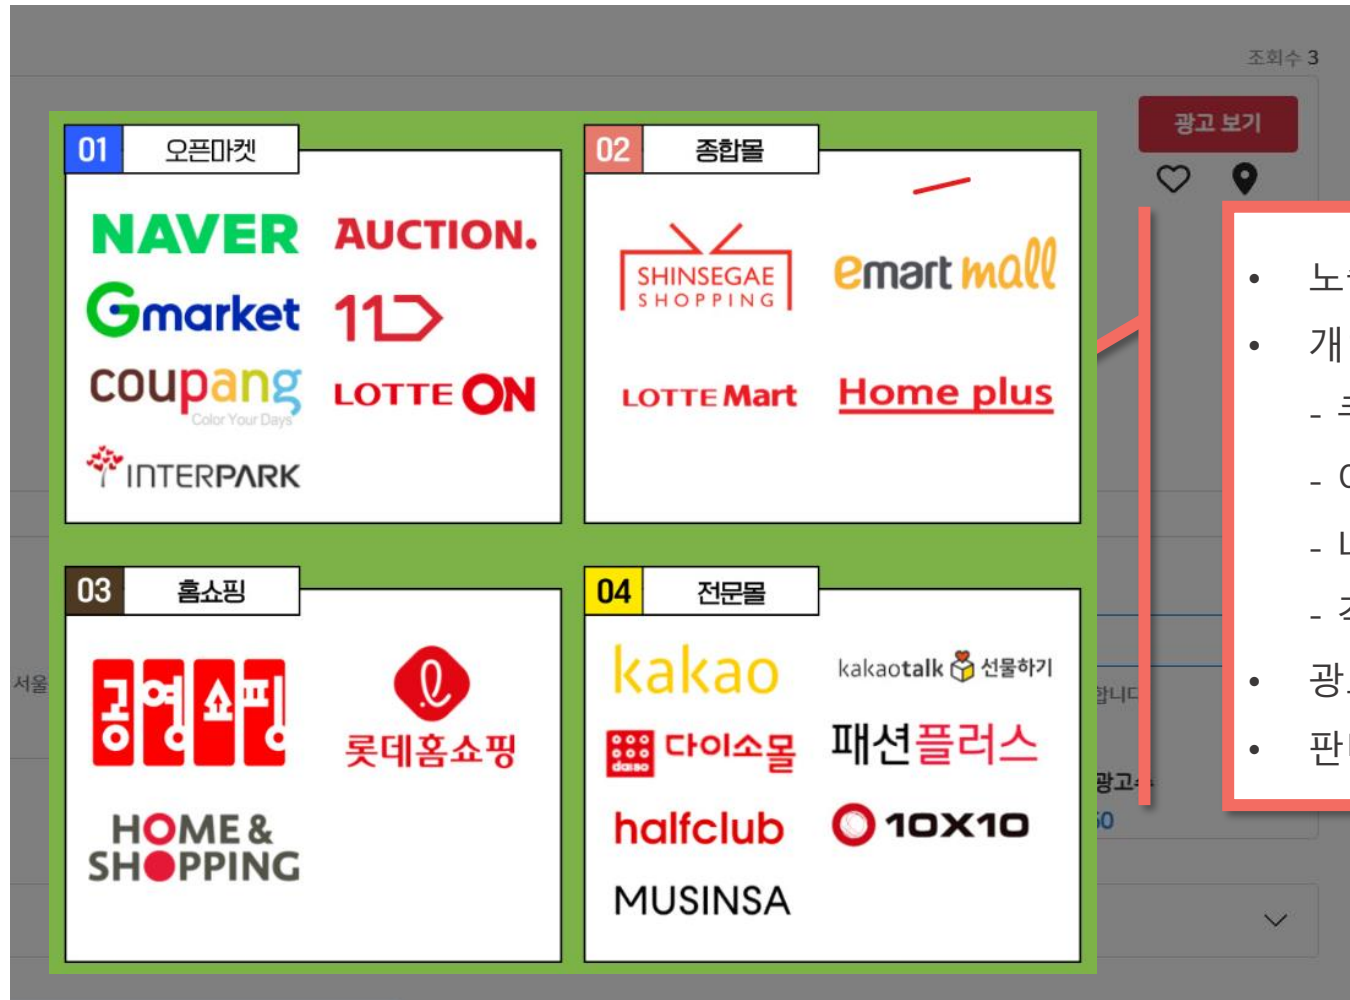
조회수 3

광고 보기

01 오픈마켓

NAVER AUCTION.

Gmarket 11

coupang Color Your Days LOTTE ON

INTERPARK

02 종합몰

SHINSEGAE SHOPPING emart mall

LOTTE Mart Home plus

03 홈쇼핑

공영쇼핑 롯데홈쇼핑

HOME & SHOPPING

04 전문몰

kakao kakaotalk 선물하기

daiso 다이소몰 패션플러스

halfclub 10X10

MUSINSA

서울

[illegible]합니다

광고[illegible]

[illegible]0

• 노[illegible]
• 개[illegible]
- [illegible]
- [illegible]
- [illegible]
- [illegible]
• 광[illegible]
• 판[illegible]